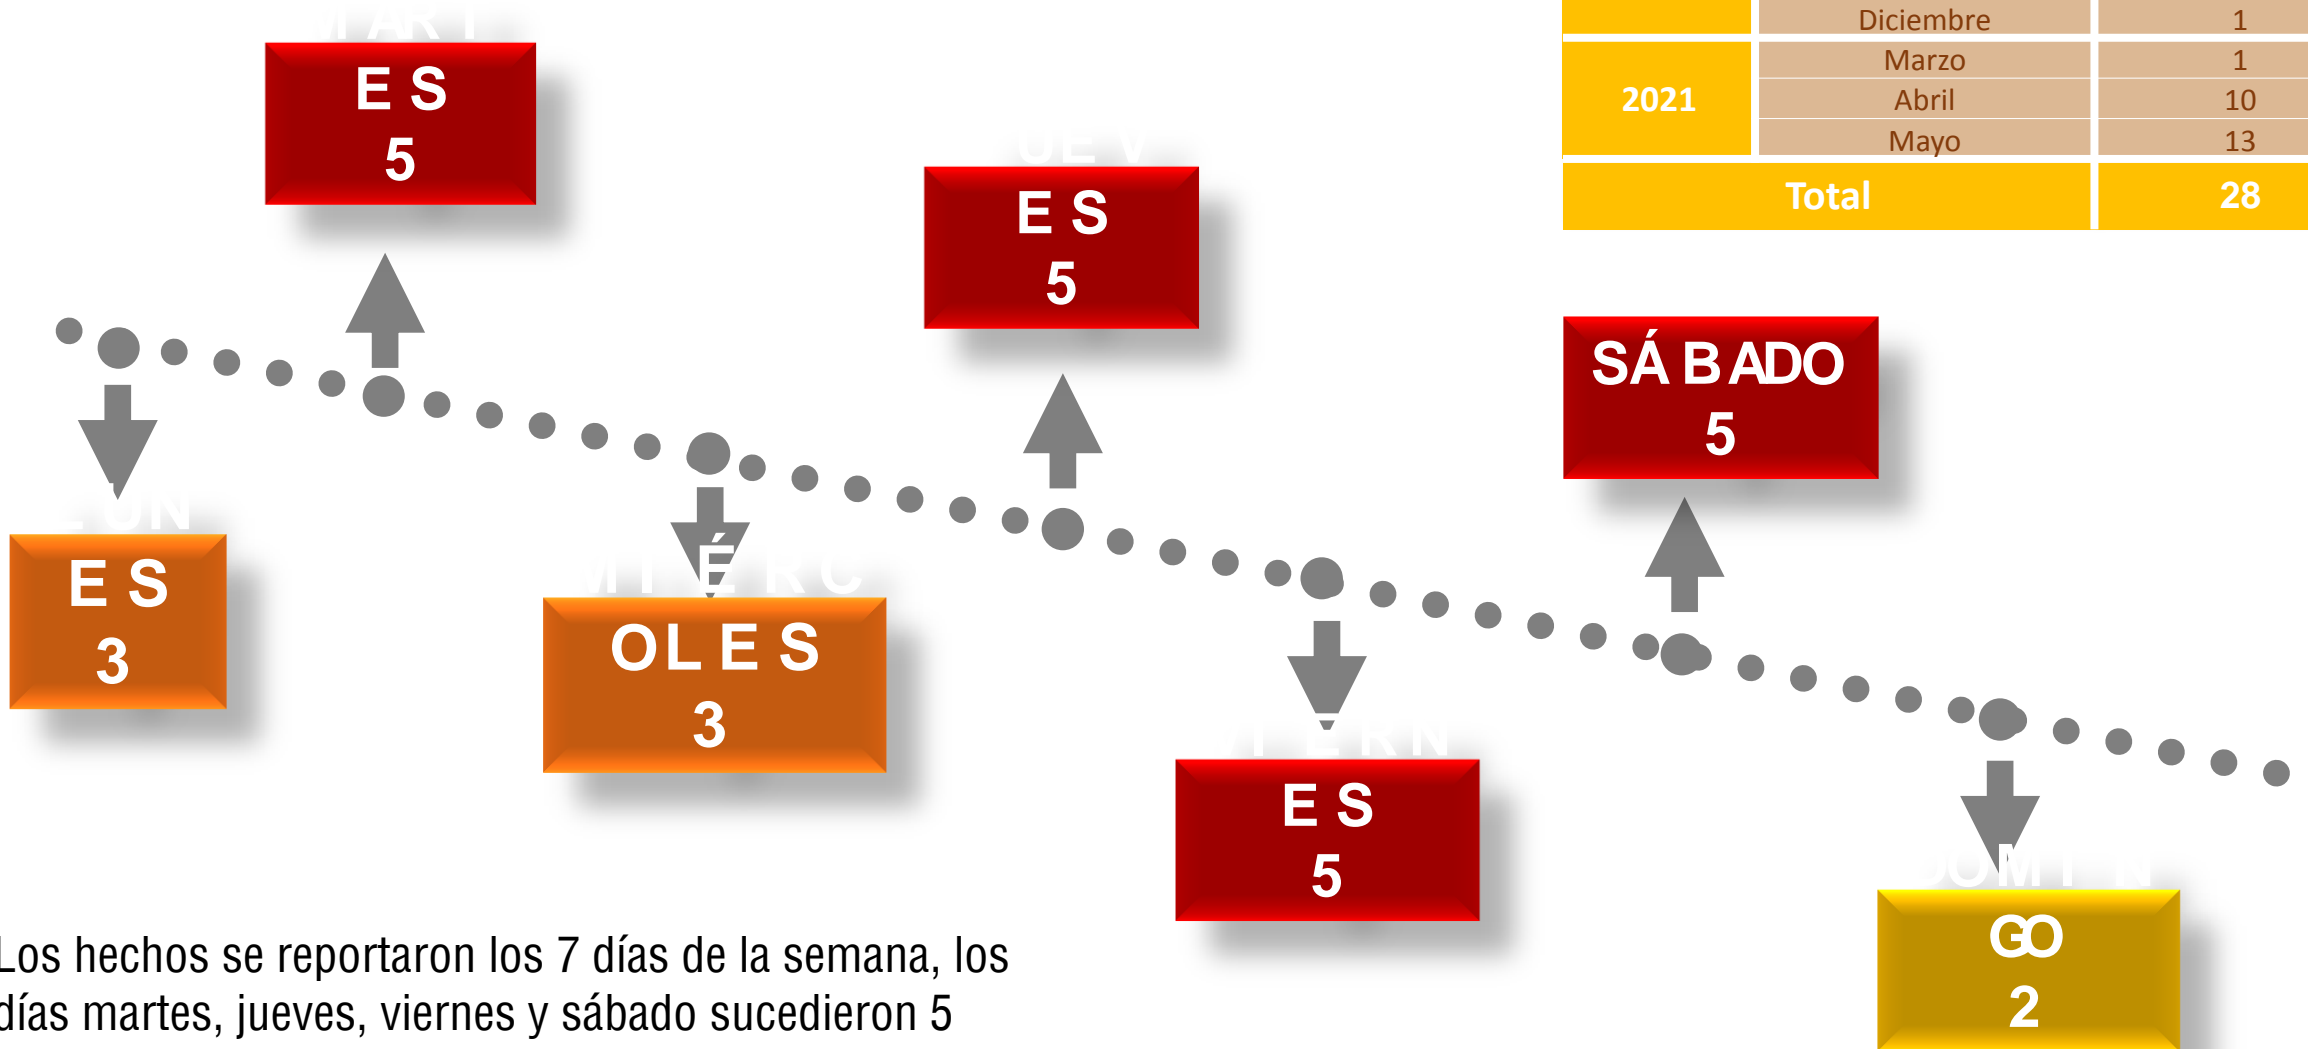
| | Diciembre | 1 |
|---|---|---|
| 2021 | Marzo | 1 |
| | Abril | 10 |
| | Mayo | 13 |
| Total | | 28 |

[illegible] E S
5

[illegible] E S
5

SÁ B ADO
5

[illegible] E S
3

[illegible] OL E S
3

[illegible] E S
5

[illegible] GO
2

Los hechos se reportaron los 7 días de la semana, los días martes, jueves, viernes y sábado sucedieron 5